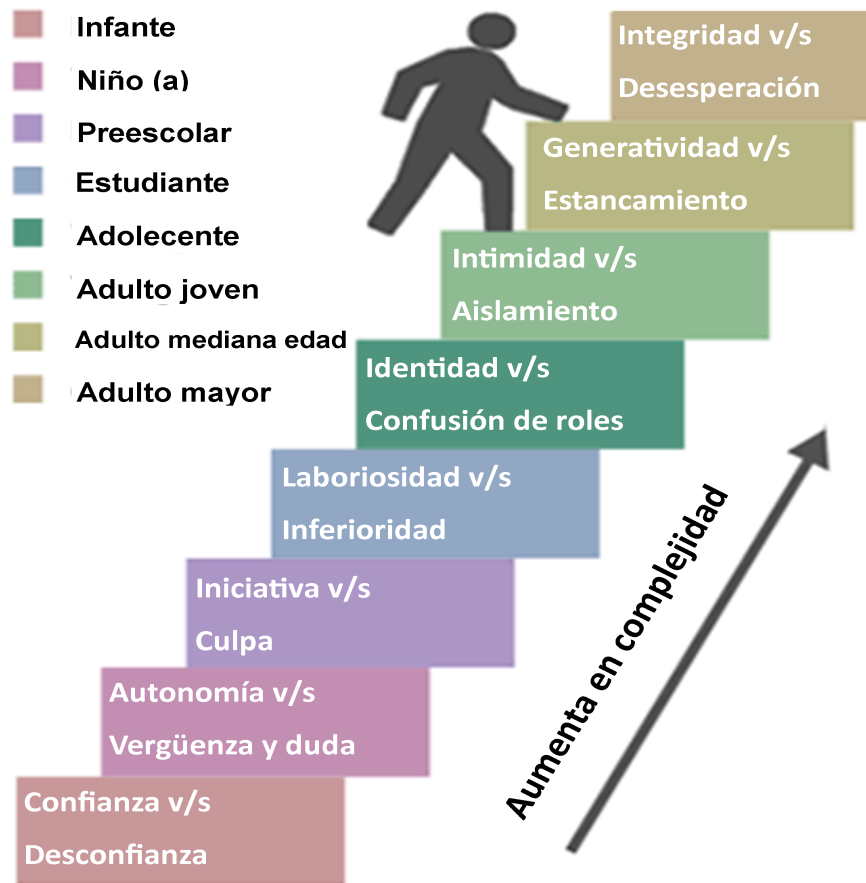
Infante
Niño (a)
Preescolar
Estudiante
Adolecente
Adulto joven
Adulto mediana edad
Adulto mayor

Integridad v/s Desesperación

Generatividad v/s Estancamiento

Intimidad v/s Aislamiento

Identidad v/s Confusión de roles

Laboriosidad v/s Inferioridad

Iniciativa v/s Culpa

Autonomía v/s Vergüenza y duda

Confianza v/s Desconfianza

Aumenta en complejidad